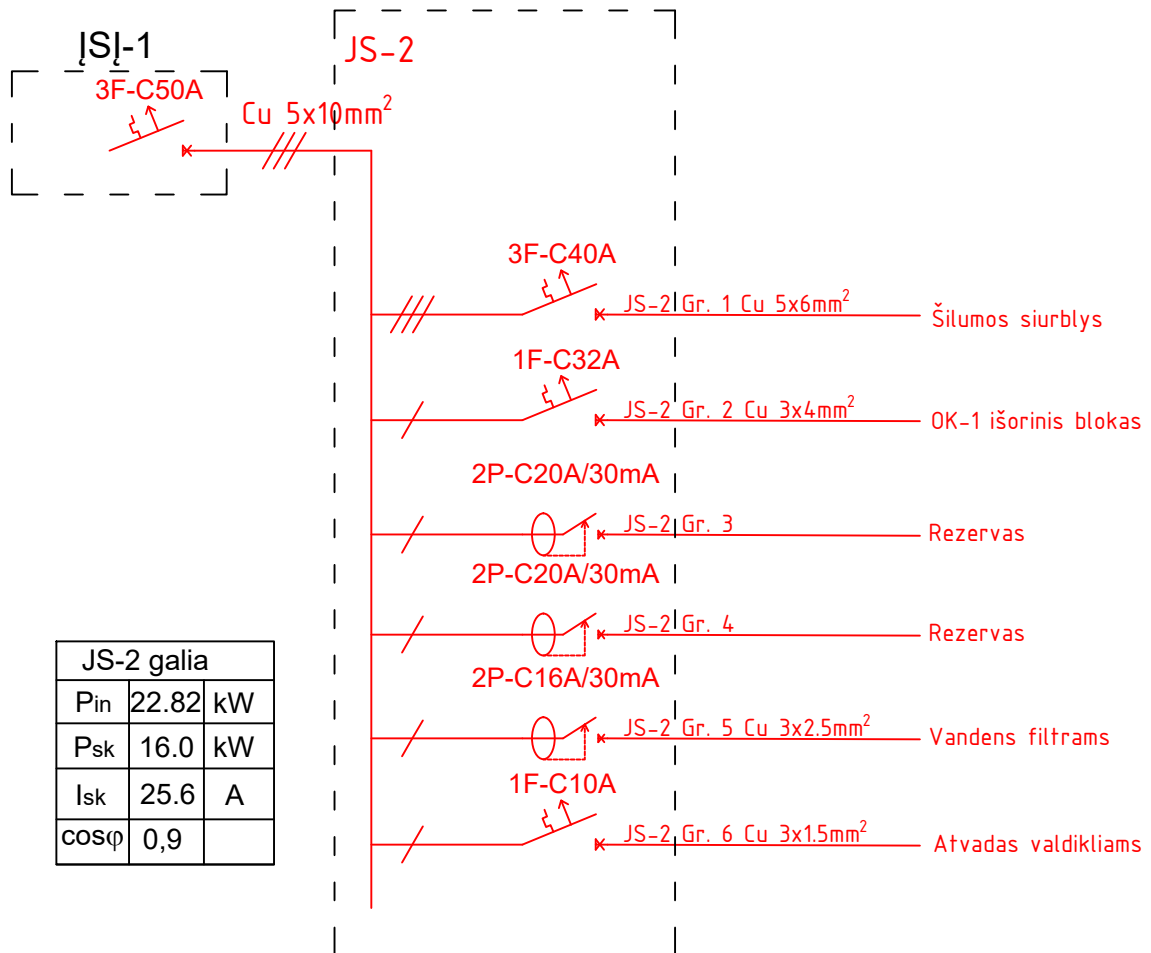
ĮSĮ-1

3F-C50A

Cu 5x10mm$^2$

JS-2

3F-C40A

JS-2 Gr. 1 Cu 5x6mm$^2$

Šilumos siurblys

1F-C32A

JS-2 Gr. 2 Cu 3x4mm$^2$

OK-1 išorinis blokas

2P-C20A/30mA

JS-2 Gr. 3

Rezervas

2P-C20A/30mA

JS-2 Gr. 4

Rezervas

2P-C16A/30mA

JS-2 Gr. 5 Cu 3x2.5mm$^2$

Vandens filtrams

1F-C10A

JS-2 Gr. 6 Cu 3x1.5mm$^2$

Atvadas valdikliams

| JS-2 galia | | |
|---|---|---|
| $P_{in}$ | 22.82 | kW |
| $P_{sk}$ | 16.0 | kW |
| $I_{sk}$ | 25.6 | A |
| cosφ | 0,9 | |